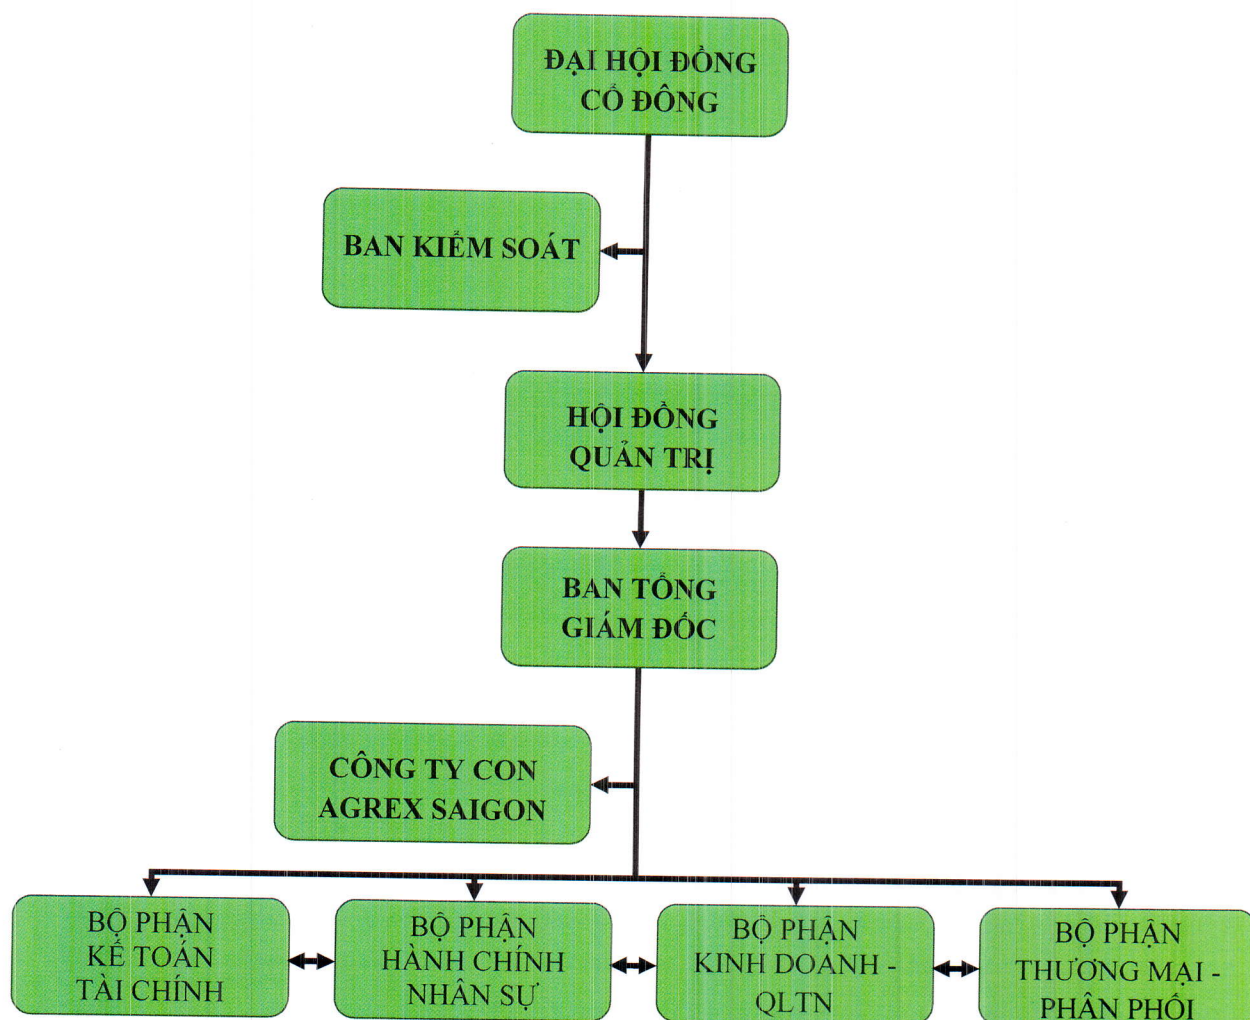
ĐẠI HỘI ĐỒNG CỔ ĐÔNG

BAN KIỂM SOÁT

HỘI ĐỒNG QUẢN TRỊ

BAN TỔNG GIÁM ĐỐC

CÔNG TY CON AGREX SAIGON

BỘ PHẬN KẾ TOÁN TÀI CHÍNH

BỘ PHẬN HÀNH CHÍNH NHÂN SỰ

BỘ PHẬN KINH DOANH - QLTN

BỘ PHẬN THƯƠNG MẠI - PHÂN PHỐI